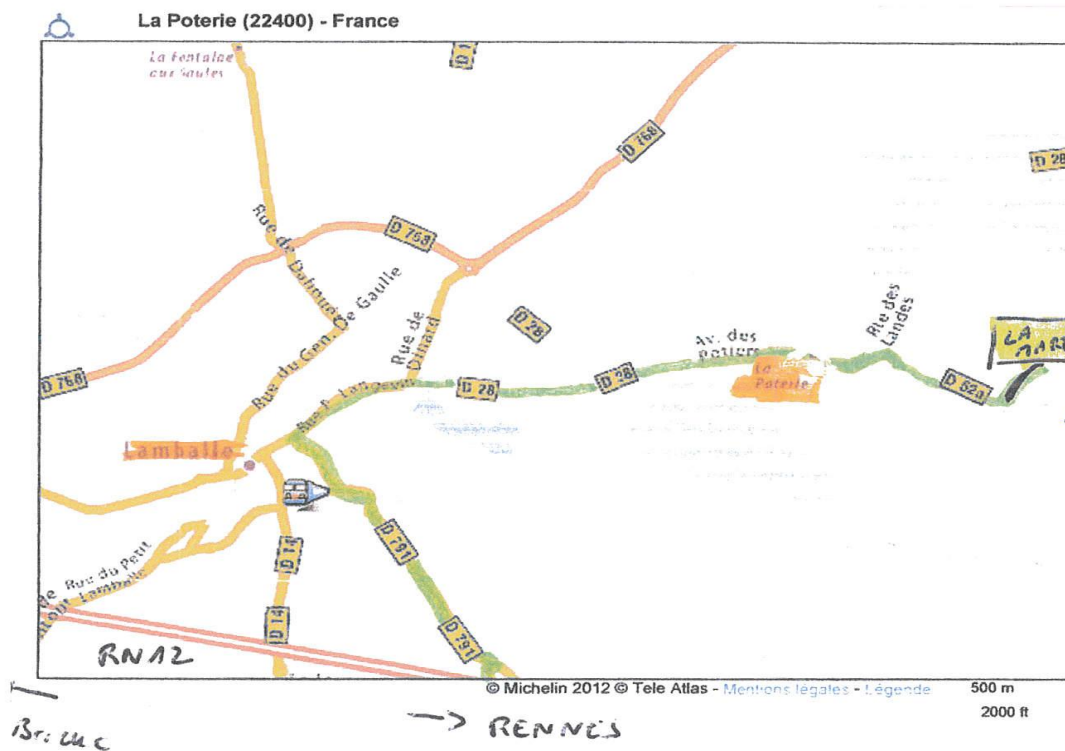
La Poterie (22400) - France

La Fontaine aux Saules

D 1

D 768

D 28

D 768

Rue de Dahinat

Rue du Gen. De Gaulle

Rue de Dinard

D 28

D 768

Rue A. Langevin

D 28

D 28

Av. des potiers

La Poterie

Rue des Landes

D 52a

LA MARE

Lamballe

D 14

D 791

Rue du Petit Mont Lamballe

D 14

D 791

RN12

Brieuc

→ RENNES

© Michelin 2012 © Tele Atlas - Mentions légales - Légende

500 m

2000 ft